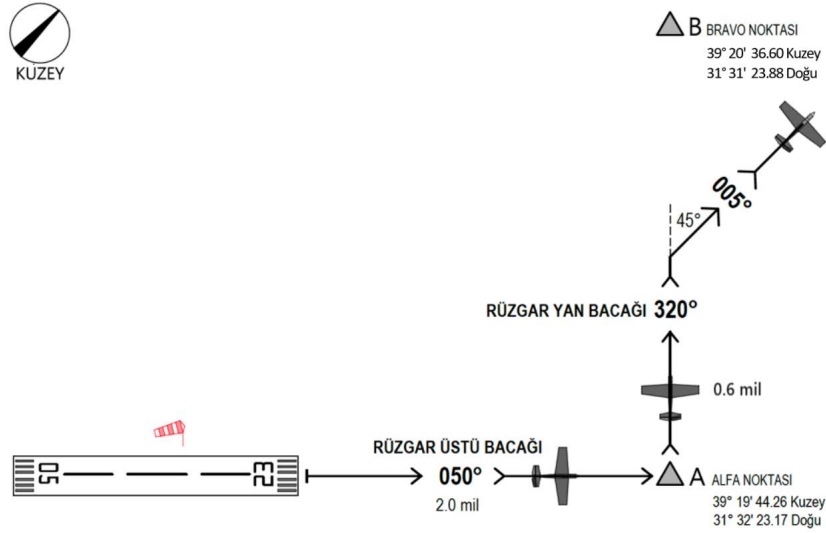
KUZEY

B BRAVO NOKTASI
39° 20' 36.60 Kuzey
31° 31' 23.88 Doğu

005°

45°

RÜZGAR YAN BACAĞI 320°

0.6 mil

05

23

RÜZGAR ÜSTÜ BACAĞI
050°
2.0 mil

A ALFA NOKTASI
39° 19' 44.26 Kuzey
31° 32' 23.17 Doğu